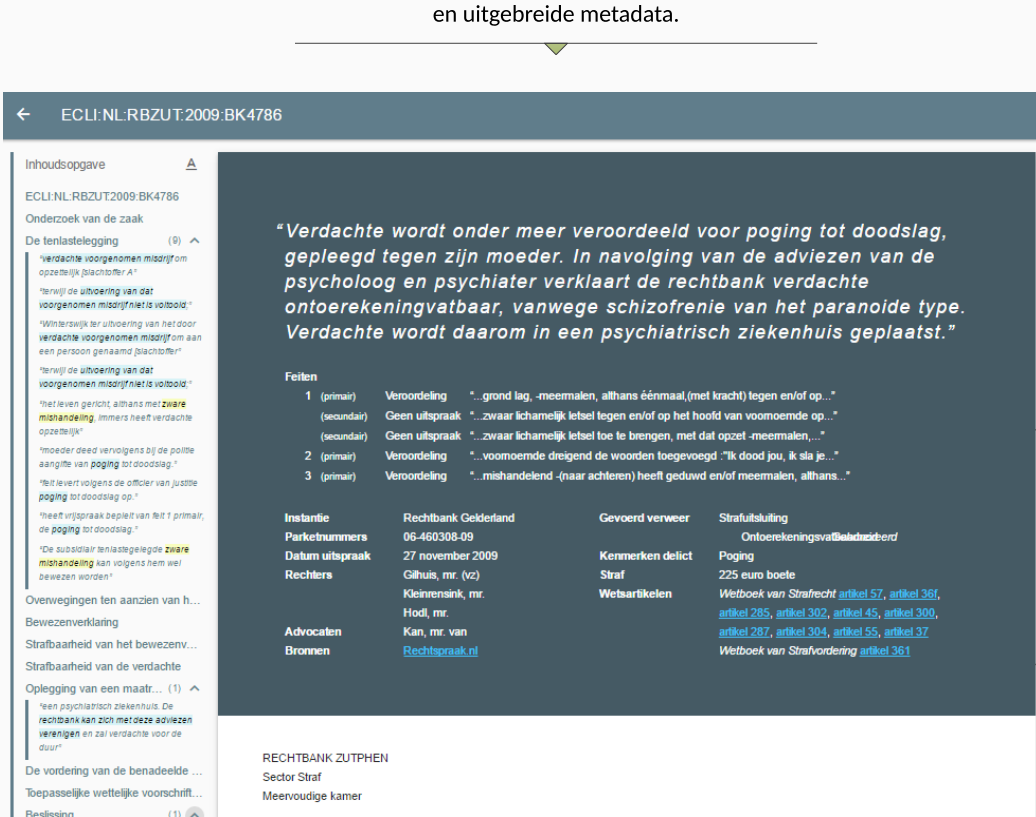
en uitgebreide metadata.

ECLI:NL:RBZUT:2009:BK4786

Inhoudsopgave

ECLI:NL:RBZUT:2009:BK4786
Onderzoek van de zaak
De tenlastelegging (9)
"verdachte voorgenomen misdrijf om opzettelijk [slachtoffer A"
"terwijl de uitvoering van dat voorgenomen misdrijf niet is voltooid;"
"Winterswijk ter uitvoering van het door verdachte voorgenomen misdrijf om aan een persoon genaamd [slachtoffer"
"terwijl de uitvoering van dat voorgenomen misdrijf niet is voltooid;"
"het leven gericht, althans met zware mishandeling, immers heeft verdachte opzettelijk"
"moeder deed vervolgens bij de politie aangifte van poging tot doodslag."
"feit levert volgens de officier van justitie poging tot doodslag op."
"heeft vrijspraak bepleit van feit 1 primair, de poging tot doodslag."
"De subsidiair tenlastegelegde zware mishandeling kan volgens hem wel bewezen worden"
Overwegingen ten aanzien van h...
Bewezenverklaring
Strafbaarheid van het bewezenv...
Strafbaarheid van de verdachte
Oplegging van een maatr... (1)
"een psychiatrisch ziekenhuis. De rechtbank kan zich met deze adviezen verenigen en zal verdachte voor de duur"
De vordering van de benadeelde ...
Toepasselijke wettelijke voorschrift...
Beslissing (1)

"Verdachte wordt onder meer veroordeeld voor poging tot doodslag, gepleegd tegen zijn moeder. In navolging van de adviezen van de psycholoog en psychiater verklaart de rechtbank verdachte ontoerekeningvatbaar, vanwege schizofrenie van het paranoide type. Verdachte wordt daarom in een psychiatrisch ziekenhuis geplaatst."

Feiten
1 (primair) Veroordeling "...grond lag, -meermalen, althans éénmaal,(met kracht) tegen en/of op..."
(secundair) Geen uitspraak "...zwaar lichamelijk letsel tegen en/of op het hoofd van voornoemde op..."
(secundair) Geen uitspraak "...zwaar lichamelijk letsel toe te brengen, met dat opzet -meermalen,..."
2 (primair) Veroordeling "...voornoemde dreigend de woorden toegevoegd :"Ik dood jou, ik sla je..."
3 (primair) Veroordeling "...mishandelend -(naar achteren) heeft geduwd en/of meermalen, althans..."

| | | | |
|---|---|---|---|
| Instantie | Rechtbank Gelderland | Gevoerd verweer | Strafuitsluiting Ontoerekeningsvatbaarheid |
| Parketnummers | 06-460308-09 | | |
| Datum uitspraak | 27 november 2009 | Kenmerken delict | Poging |
| Rechters | Gilhuis, mr. (vz) Kleinrensink, mr. Hodl, mr. | Straf | 225 euro boete |
| | | Wetsartikelen | Wetboek van Strafrecht artikel 57, artikel 36f, artikel 285, artikel 302, artikel 45, artikel 300, artikel 287, artikel 304, artikel 55, artikel 37 |
| Advocaten | Kan, mr. van | | |
| Bronnen | Rechtspraak.nl | | Wetboek van Strafvordering artikel 361 |

RECHTBANK ZUTPHEN
Sector Straf
Meervoudige kamer